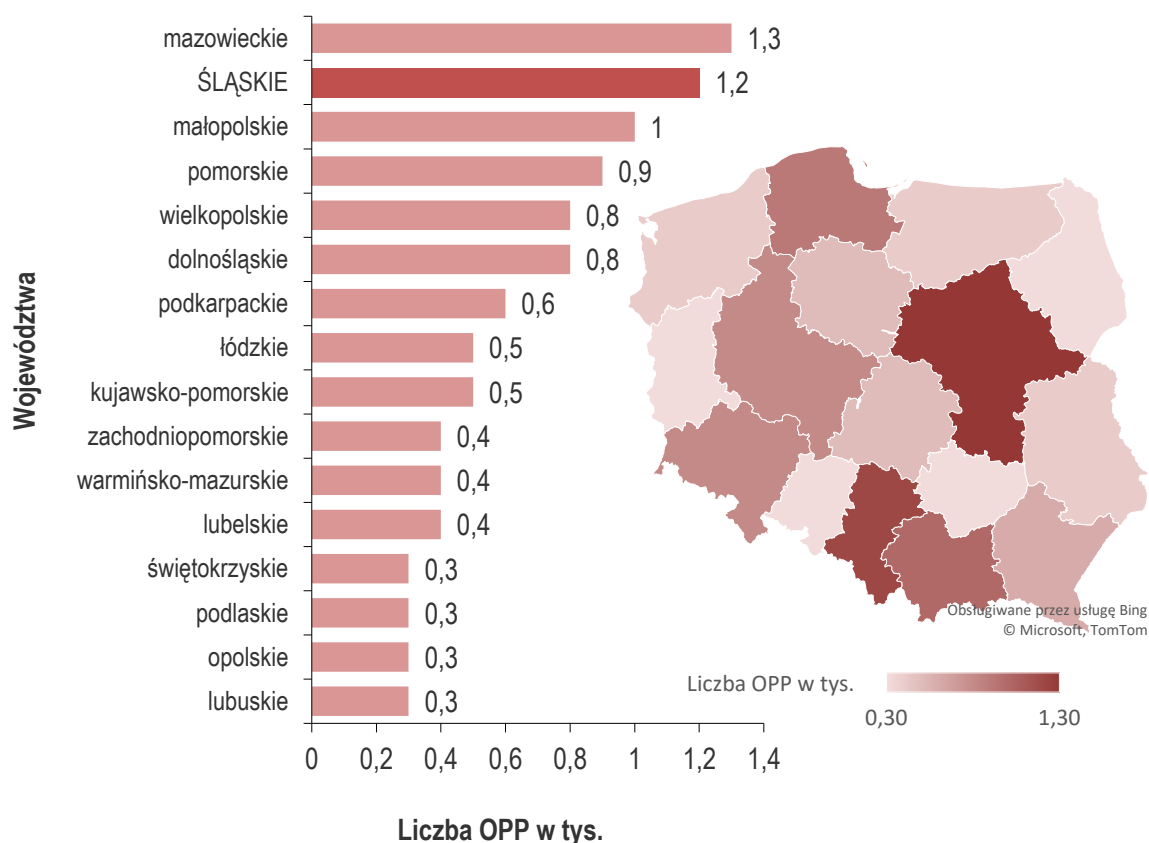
Województwa

mazowieckie 1,3
ŚLĄSKIE 1,2
małopolskie 1
pomorskie 0,9
wielkopolskie 0,8
dolnośląskie 0,8
podkarpackie 0,6
łódzkie 0,5
kujawsko-pomorskie 0,5
zachodniopomorskie 0,4
warmińsko-mazurskie 0,4
lubelskie 0,4
świętokrzyskie 0,3
podlaskie 0,3
opolskie 0,3
lubuskie 0,3

0 0,2 0,4 0,6 0,8 1 1,2 1,4

Liczba OPP w tys.

Obsługiwane przez usługę Bing
© Microsoft, TomTom

Liczba OPP w tys.
0,30 1,30